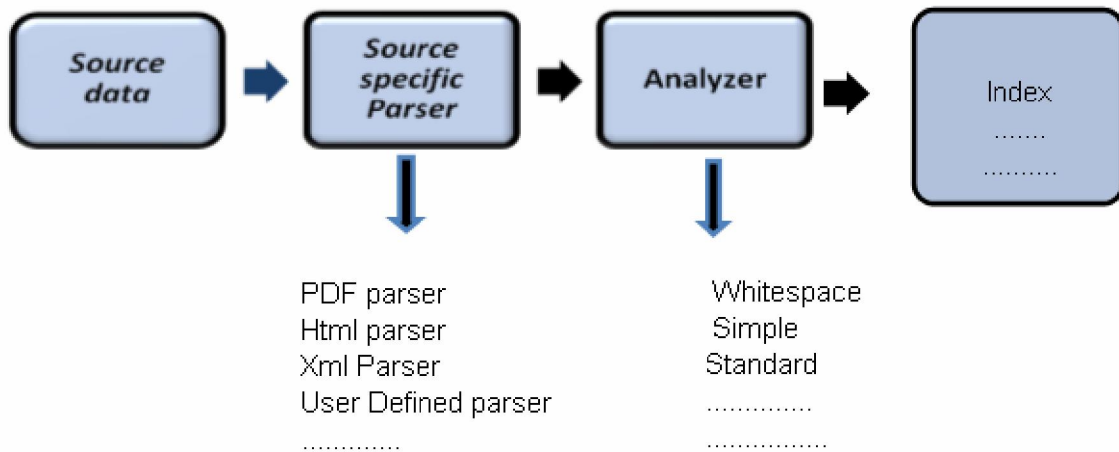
Source data

Source specific Parser

Analyzer

Index
.......
..........

PDF parser
Html parser
Xml Parser
User Defined parser
.............

Whitespace
Simple
Standard
..............
................